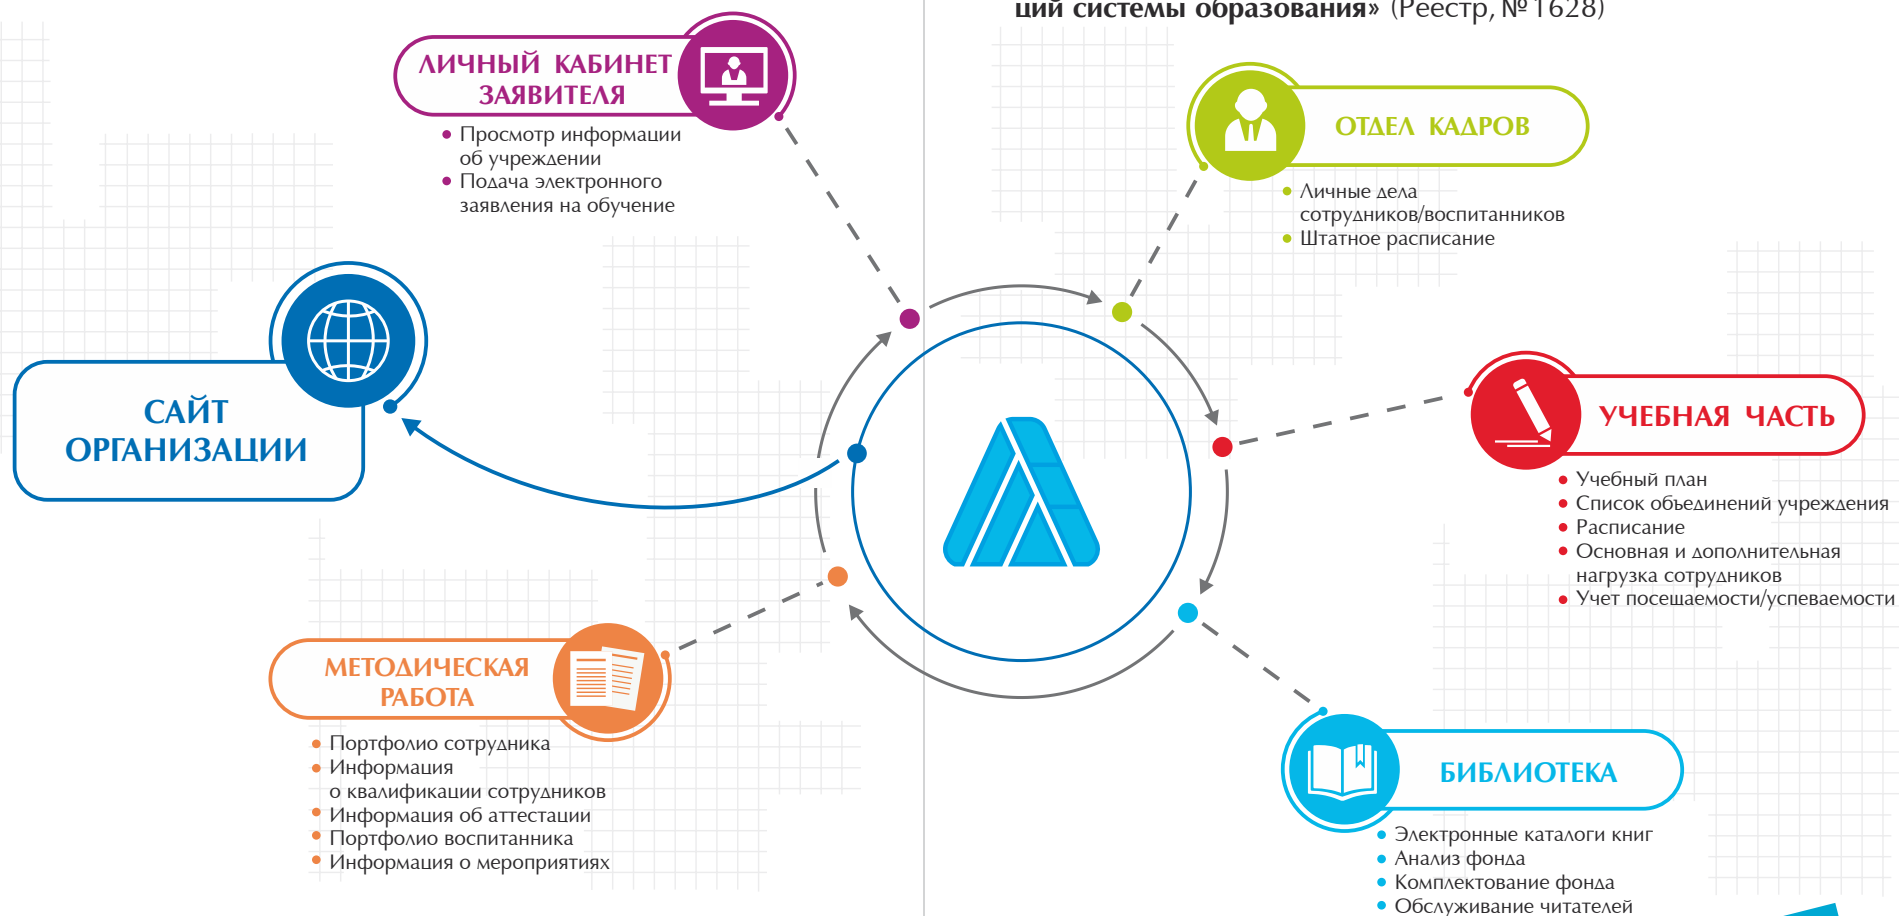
ций системы образования» (Реестр, №1628)

ЛИЧНЫЙ КАБИНЕТ ЗАЯВИТЕЛЯ

- Просмотр информации об учреждении
- Подача электронного заявления на обучение

ОТДЕЛ КАДРОВ

- Личные дела сотрудников/воспитанников
- Штатное расписание

САЙТ ОРГАНИЗАЦИИ

УЧЕБНАЯ ЧАСТЬ

- Учебный план
- Список объединений учреждения
- Расписание
- Основная и дополнительная нагрузка сотрудников
- Учет посещаемости/успеваемости

МЕТОДИЧЕСКАЯ РАБОТА

- Портфолио сотрудника
- Информация о квалификации сотрудников
- Информация об аттестации
- Портфолио воспитанника
- Информация о мероприятиях

БИБЛИОТЕКА

- Электронные каталоги книг
- Анализ фонда
- Комплектование фонда
- Обслуживание читателей